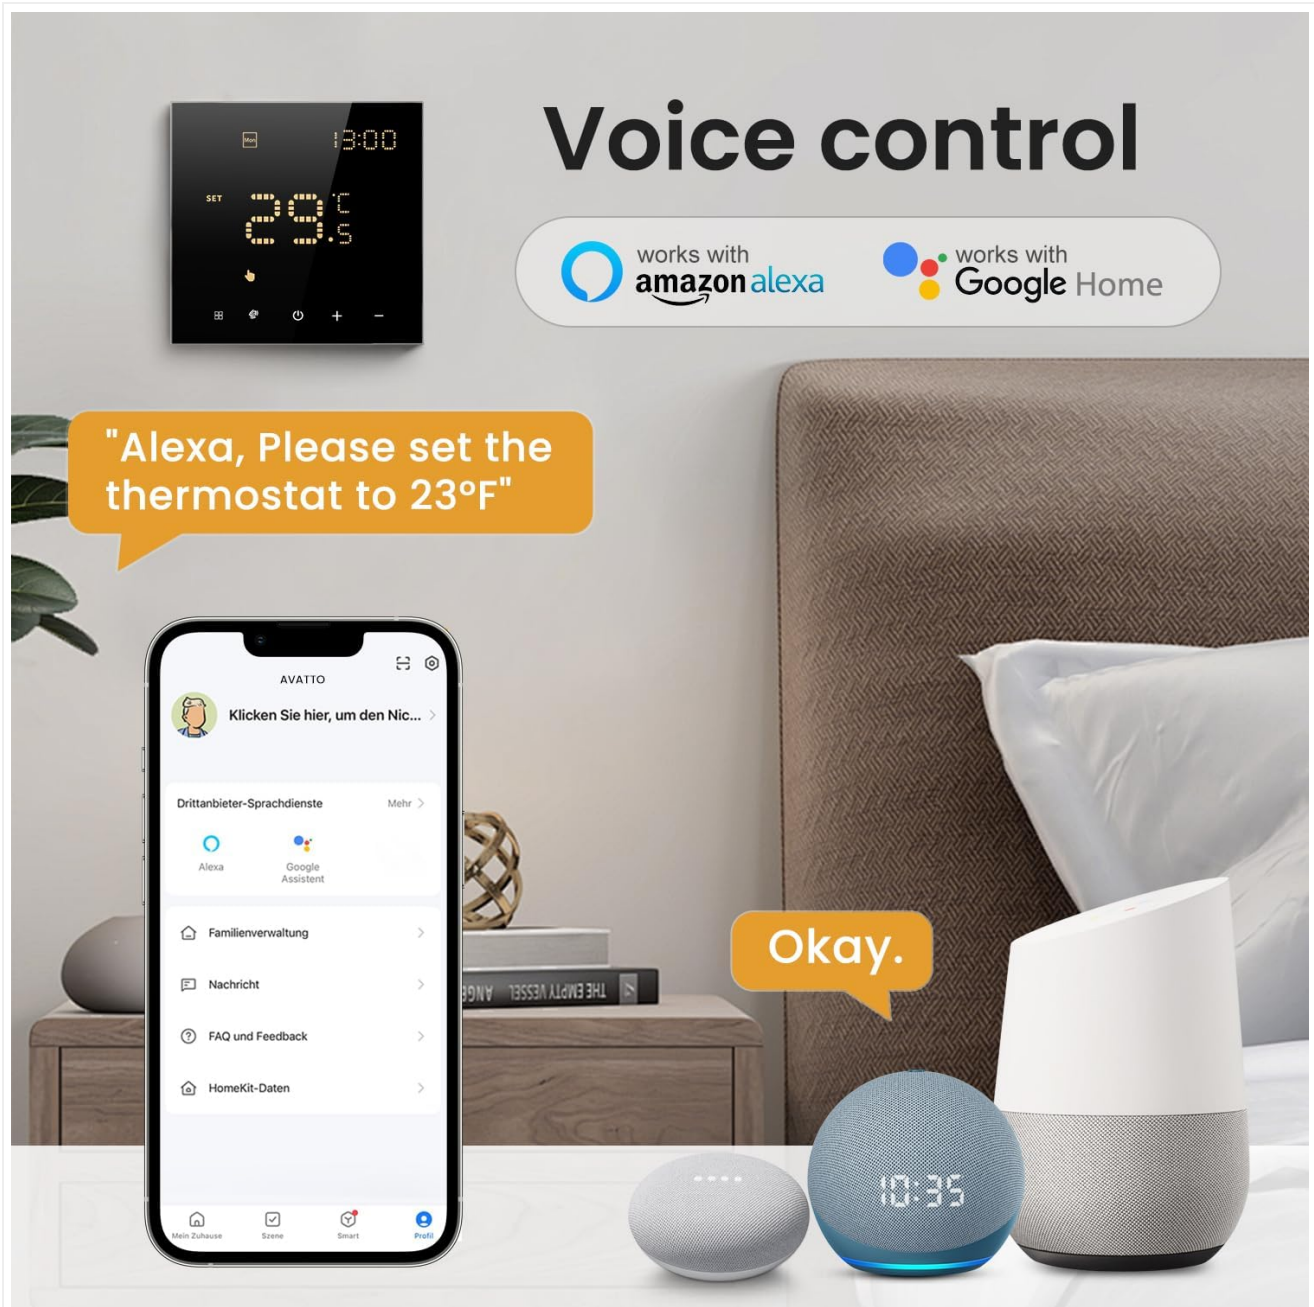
Mon 13:00
SET 29.5 °C

Voice control

works with amazon alexa

works with Google Home

"Alexa, Please set the thermostat to 23°F"

AVATTO

Klicken Sie hier, um den Nic...

Drittanbieter-Sprachdienste Mehr

Alexa

Google Assistent

Familienverwaltung

Nachricht

FAQ und Feedback

HomeKit-Daten

Mein Zuhause Szene Smart Profil

THE EMPTY VESSEL

Okay.

10:35